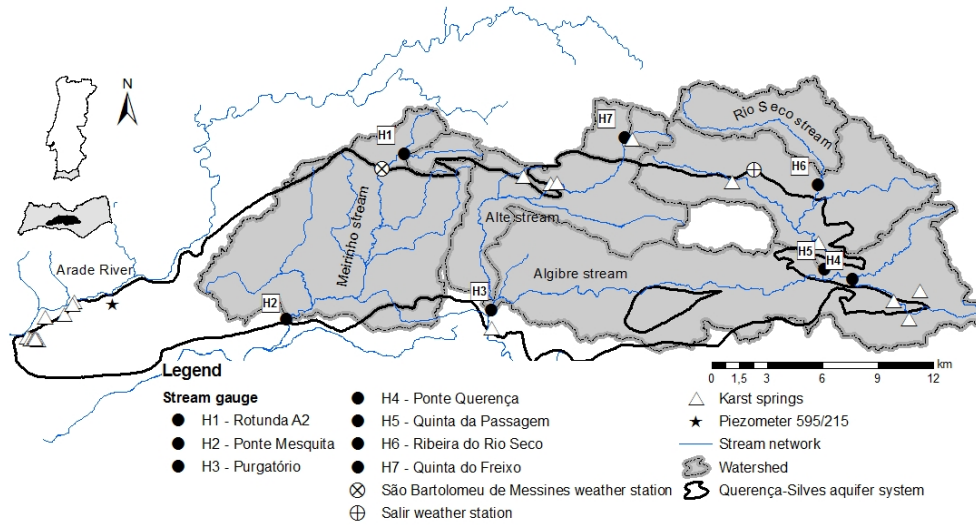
N

H1

H7

Rio Seco stream

H6

Meirinho stream

Alte stream

H5

H4

Arade River

Algibre stream

H2

H3

0 1,5 3 6 9 12 km

Legend

Stream gauge
H1 - Rotunda A2
H2 - Ponte Mesquita
H3 - Purgatório
H4 - Ponte Querença
H5 - Quinta da Passagem
H6 - Ribeira do Rio Seco
H7 - Quinta do Freixo
São Bartolomeu de Messines weather station
Salir weather station
Karst springs
Piezometer 595/215
Stream network
Watershed
Querença-Silves aquifer system